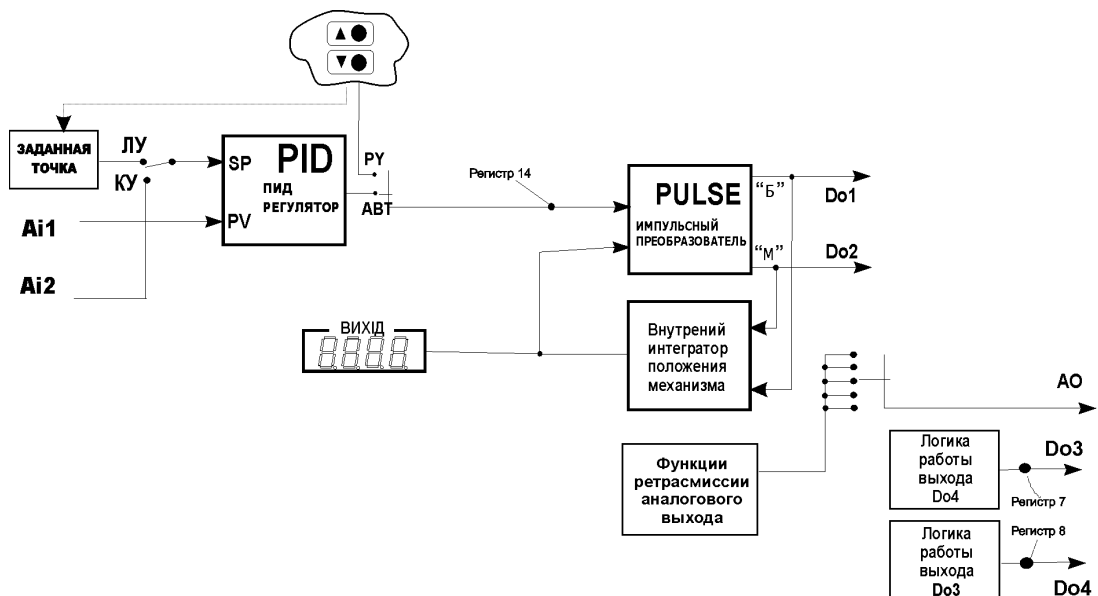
ЗАДАННАЯ ТОЧКА

ЛУ

КУ

SP

PV

PID

ПИД РЕГУЛЯТОР

РУ

АВТ

Ai1

Ai2

Регистр 14

PULSE

ИМПУЛЬСНЫЙ ПРЕОБРАЗОВАТЕЛЬ

"Б"

"М"

Do1

Do2

ВИХІД

Внутрений интегратор положения механизма

АО

Функции ретрасмиссии аналогового выхода

Логика работы выхода Do4

Do3

Регистр 7

Регистр 8

Логика работы выхода Do3

Do4